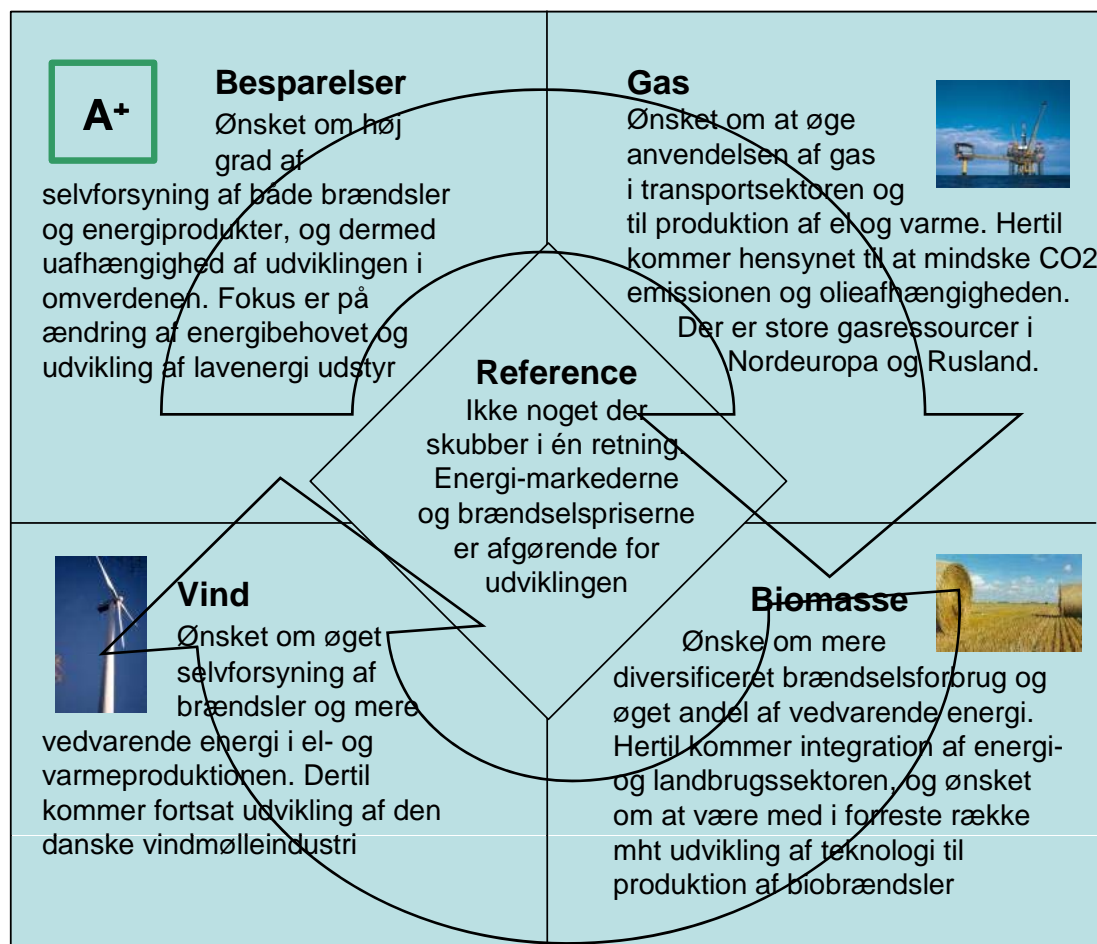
A+

Besparelser

Ønsket om høj grad af selvforsyning af både brændsler og energiprodukter, og dermed uafhængighed af udviklingen i omverdenen. Fokus er på ændring af energibehovet og udvikling af lavenergi udstyr

Gas

Ønsket om at øge anvendelsen af gas i transportsektoren og til produktion af el og varme. Hertil kommer hensynet til at mindske CO2 emissionen og olieafhængigheden. Der er store gasressourcer i Nordeuropa og Rusland.

Reference

Ikke noget der skubber i én retning. Energi-markederne og brændselspriserne er afgørende for udviklingen

Vind

Ønsket om øget selvforsyning af brændsler og mere vedvarende energi i el- og varmeproduktionen. Dertil kommer fortsat udvikling af den danske vindmølleindustri

Biomasse

Ønske om mere diversificeret brændselsforbrug og øget andel af vedvarende energi. Hertil kommer integration af energi- og landbrugssektoren, og ønsket om at være med i forreste række mht udvikling af teknologi til produktion af biobrændsler